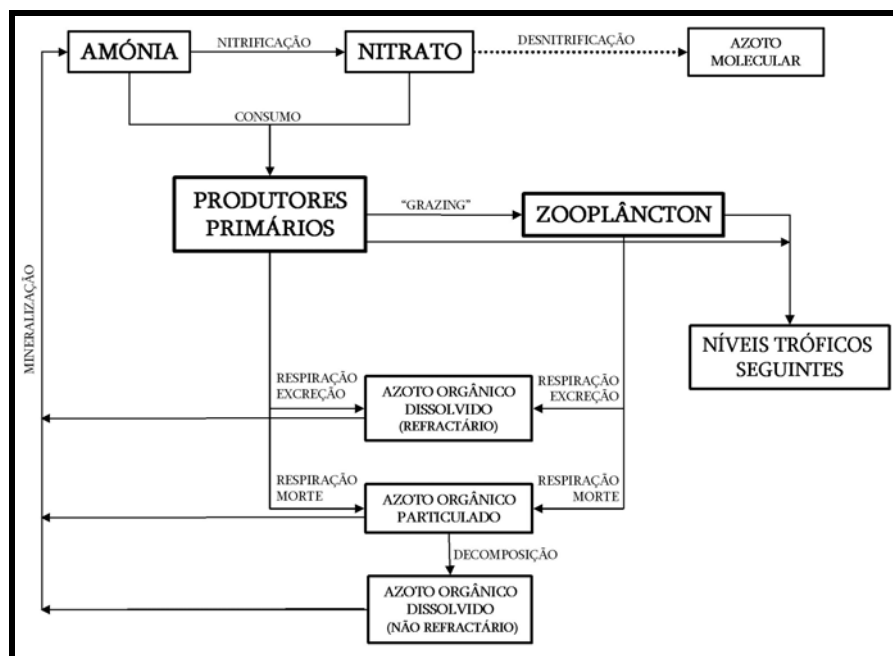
AMÓNIA
NITRIFICAÇÃO
NITRATO
DESNITRIFICAÇÃO
AZOTO MOLECULAR
CONSUMO
PRODUTORES PRIMÁRIOS
"GRAZING"
ZOOPLÂNCTON
MINERALIZAÇÃO
NÍVEIS TRÓFICOS SEGUINTES
RESPIRAÇÃO EXCREÇÃO
AZOTO ORGÂNICO DISSOLVIDO (REFRACTÁRIO)
RESPIRAÇÃO EXCREÇÃO
RESPIRAÇÃO MORTE
AZOTO ORGÂNICO PARTICULADO
RESPIRAÇÃO MORTE
DECOMPOSIÇÃO
AZOTO ORGÂNICO DISSOLVIDO (NÃO REFRACTÁRIO)